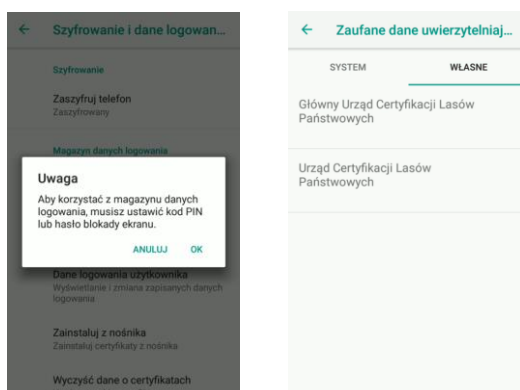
Szyfrowanie i dane logowan...

Szyfrowanie

Zaszyfruj telefon
Zaszyfrowany

Magazyn danych logowania

Uwaga

Aby korzystać z magazynu danych logowania, musisz ustawić kod PIN lub hasło blokady ekranu.

ANULUJ OK

Dane logowania użytkownika
Wyświetlanie i zmiana zapisanych danych logowania

Zainstaluj z nośnika
Zainstaluj certyfikaty z nośnika

Wyczyść dane o certyfikatach

Zaufane dane uwierzytelniaj...

SYSTEM

WŁASNE

Główny Urząd Certyfikacji Lasów Państwowych

Urząd Certyfikacji Lasów Państwowych